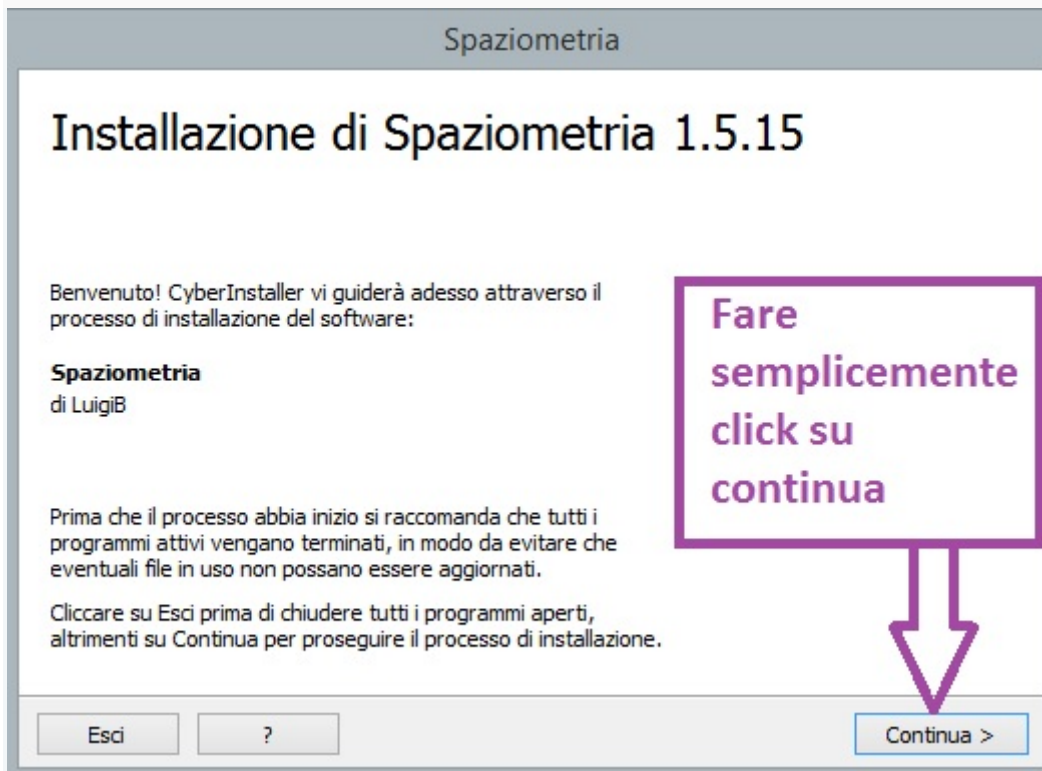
Spaziometria

Installazione di Spaziometria 1.5.15

Benvenuto! CyberInstaller vi guiderà adesso attraverso il processo di installazione del software:

Spaziometria
di LuigiB

Fare semplicemente click su continua

Prima che il processo abbia inizio si raccomanda che tutti i programmi attivi vengano terminati, in modo da evitare che eventuali file in uso non possano essere aggiornati.

Cliccare su Esci prima di chiudere tutti i programmi aperti, altrimenti su Continua per proseguire il processo di installazione.

Esci

?

Continua >